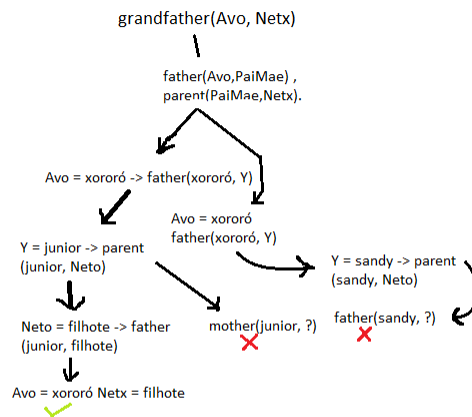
grandfather(Avo, Netx)

father(Avo,PaiMae) , parent(PaiMae,Netx).

Avo = xororó -> father(xororó, Y)

Avo = xororó father(xororó, Y)

Y = junior -> parent (junior, Neto)

Y = sandy -> parent (sandy, Neto)

Neto = filhote -> father (junior, filhote)

mother(junior, ?)

father(sandy, ?)

Avo = xororó Netx = filhote